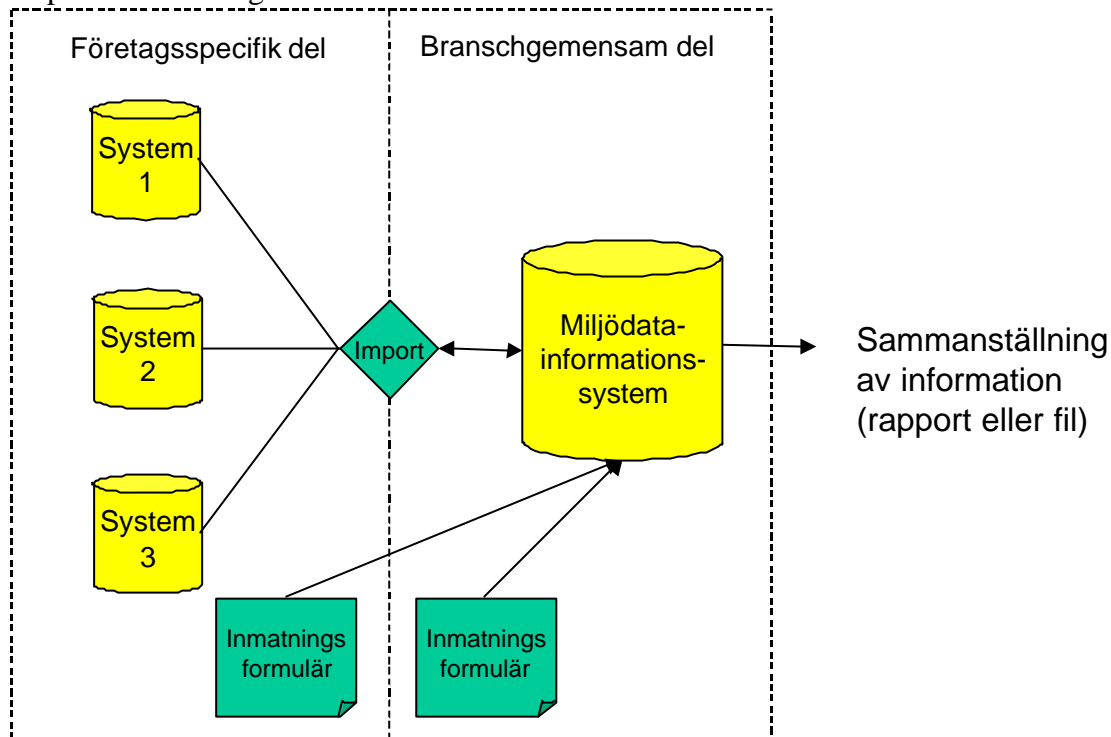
Företagsspecifik del

Branschgemensam del

System 1

System 2

System 3

Import

Miljödata-informations-system

Sammanställning av information (rapport eller fil)

Inmatnings formulär

Inmatnings formulär